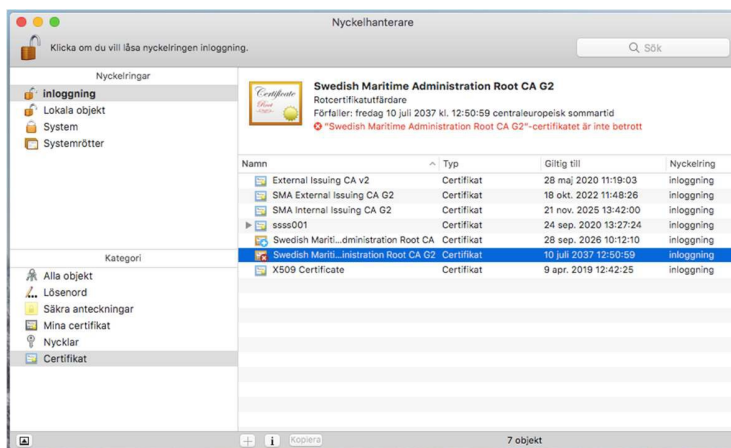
Nyckelhanterare

Klicka om du vill låsa nyckelringen inloggning.

Sök

Nyckelringar
inloggning
Lokala objekt
System
Systemrötter

Kategori
Alla objekt
Lösenord
Säkra anteckningar
Mina certifikat
Nycklar
Certifikat

Certificate
Root

Swedish Maritime Administration Root CA G2
Rotcertifikatutfärdare
Förfaller: fredag 10 juli 2037 kl. 12:50:59 centraleuropeisk sommartid
"Swedish Maritime Administration Root CA G2"-certifikatet är inte betrott

| Namn | Typ | Giltig till | Nyckelring |
|---|---|---|---|
| External Issuing CA v2 | Certifikat | 28 maj 2020 11:19:03 | inloggning |
| SMA External Issuing CA G2 | Certifikat | 18 okt. 2022 11:48:26 | inloggning |
| SMA Internal Issuing CA G2 | Certifikat | 21 nov. 2025 13:42:00 | inloggning |
| ssss001 | Certifikat | 24 sep. 2020 13:27:24 | inloggning |
| Swedish Mariti...dministration Root CA | Certifikat | 28 sep. 2026 10:12:10 | inloggning |
| Swedish Mariti...inistration Root CA G2 | Certifikat | 10 juli 2037 12:50:59 | inloggning |
| X509 Certificate | Certifikat | 9 apr. 2019 12:42:25 | inloggning |

+ i Kopiera
7 objekt